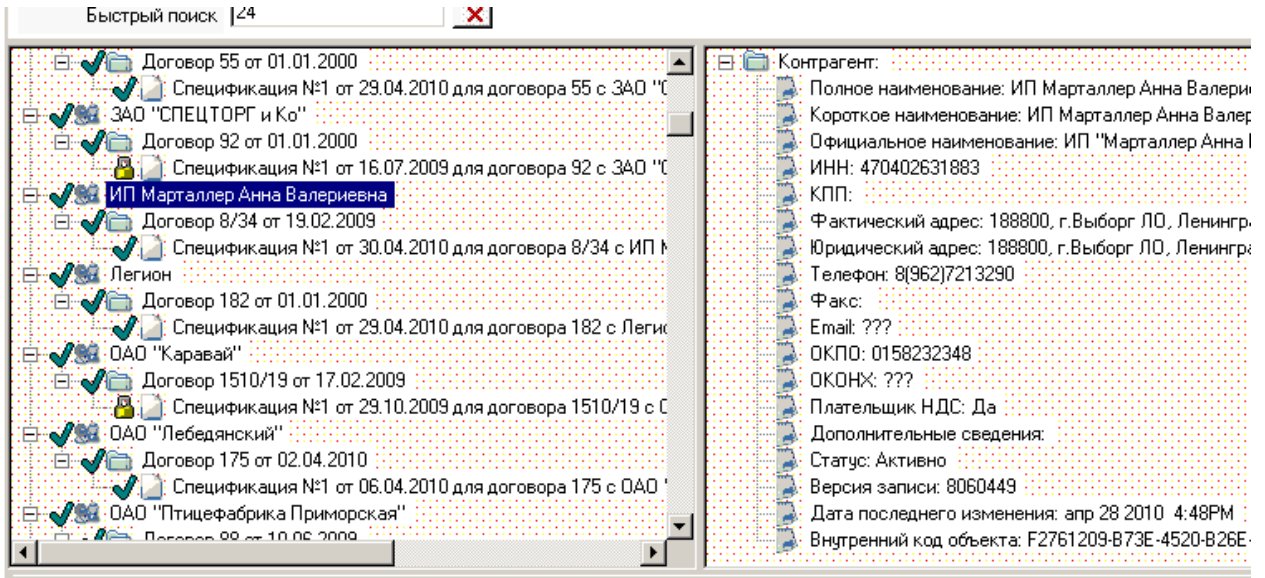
Быстрый поиск 24

Договор 55 от 01.01.2000
Спецификация №1 от 29.04.2010 для договора 55 с ЗАО "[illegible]
ЗАО "СПЕЦТОРГ и Ко"
Договор 92 от 01.01.2000
Спецификация №1 от 16.07.2009 для договора 92 с ЗАО "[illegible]
ИП Марталлер Анна Валериевна
Договор 8/34 от 19.02.2009
Спецификация №1 от 30.04.2010 для договора 8/34 с ИП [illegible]
Легион
Договор 182 от 01.01.2000
Спецификация №1 от 29.04.2010 для договора 182 с Легио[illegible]
ОАО "Каравай"
Договор 1510/19 от 17.02.2009
Спецификация №1 от 29.10.2009 для договора 1510/19 с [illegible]
ОАО "Лебедянский"
Договор 175 от 02.04.2010
Спецификация №1 от 06.04.2010 для договора 175 с ОАО "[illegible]
ОАО "Птицефабрика Приморская"
Договор 88 от 10.06.2009

Контрагент:
Полное наименование: ИП Марталлер Анна Валери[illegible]
Короткое наименование: ИП Марталлер Анна Валер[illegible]
Официальное наименование: ИП "Марталлер Анна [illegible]
ИНН: 470402631883
КПП:
Фактический адрес: 188800, г.Выборг ЛО, Ленингр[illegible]
Юридический адрес: 188800, г.Выборг ЛО, Ленингр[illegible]
Телефон: 8(962)7213290
Факс:
Email: ???
ОКПО: 0158232348
ОКОНХ: ???
Плательщик НДС: Да
Дополнительные сведения:
Статус: Активно
Версия записи: 8060449
Дата последнего изменения: апр 28 2010 4:48PM
Внутренний код объекта: F2761209-B73E-4520-B26E-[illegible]